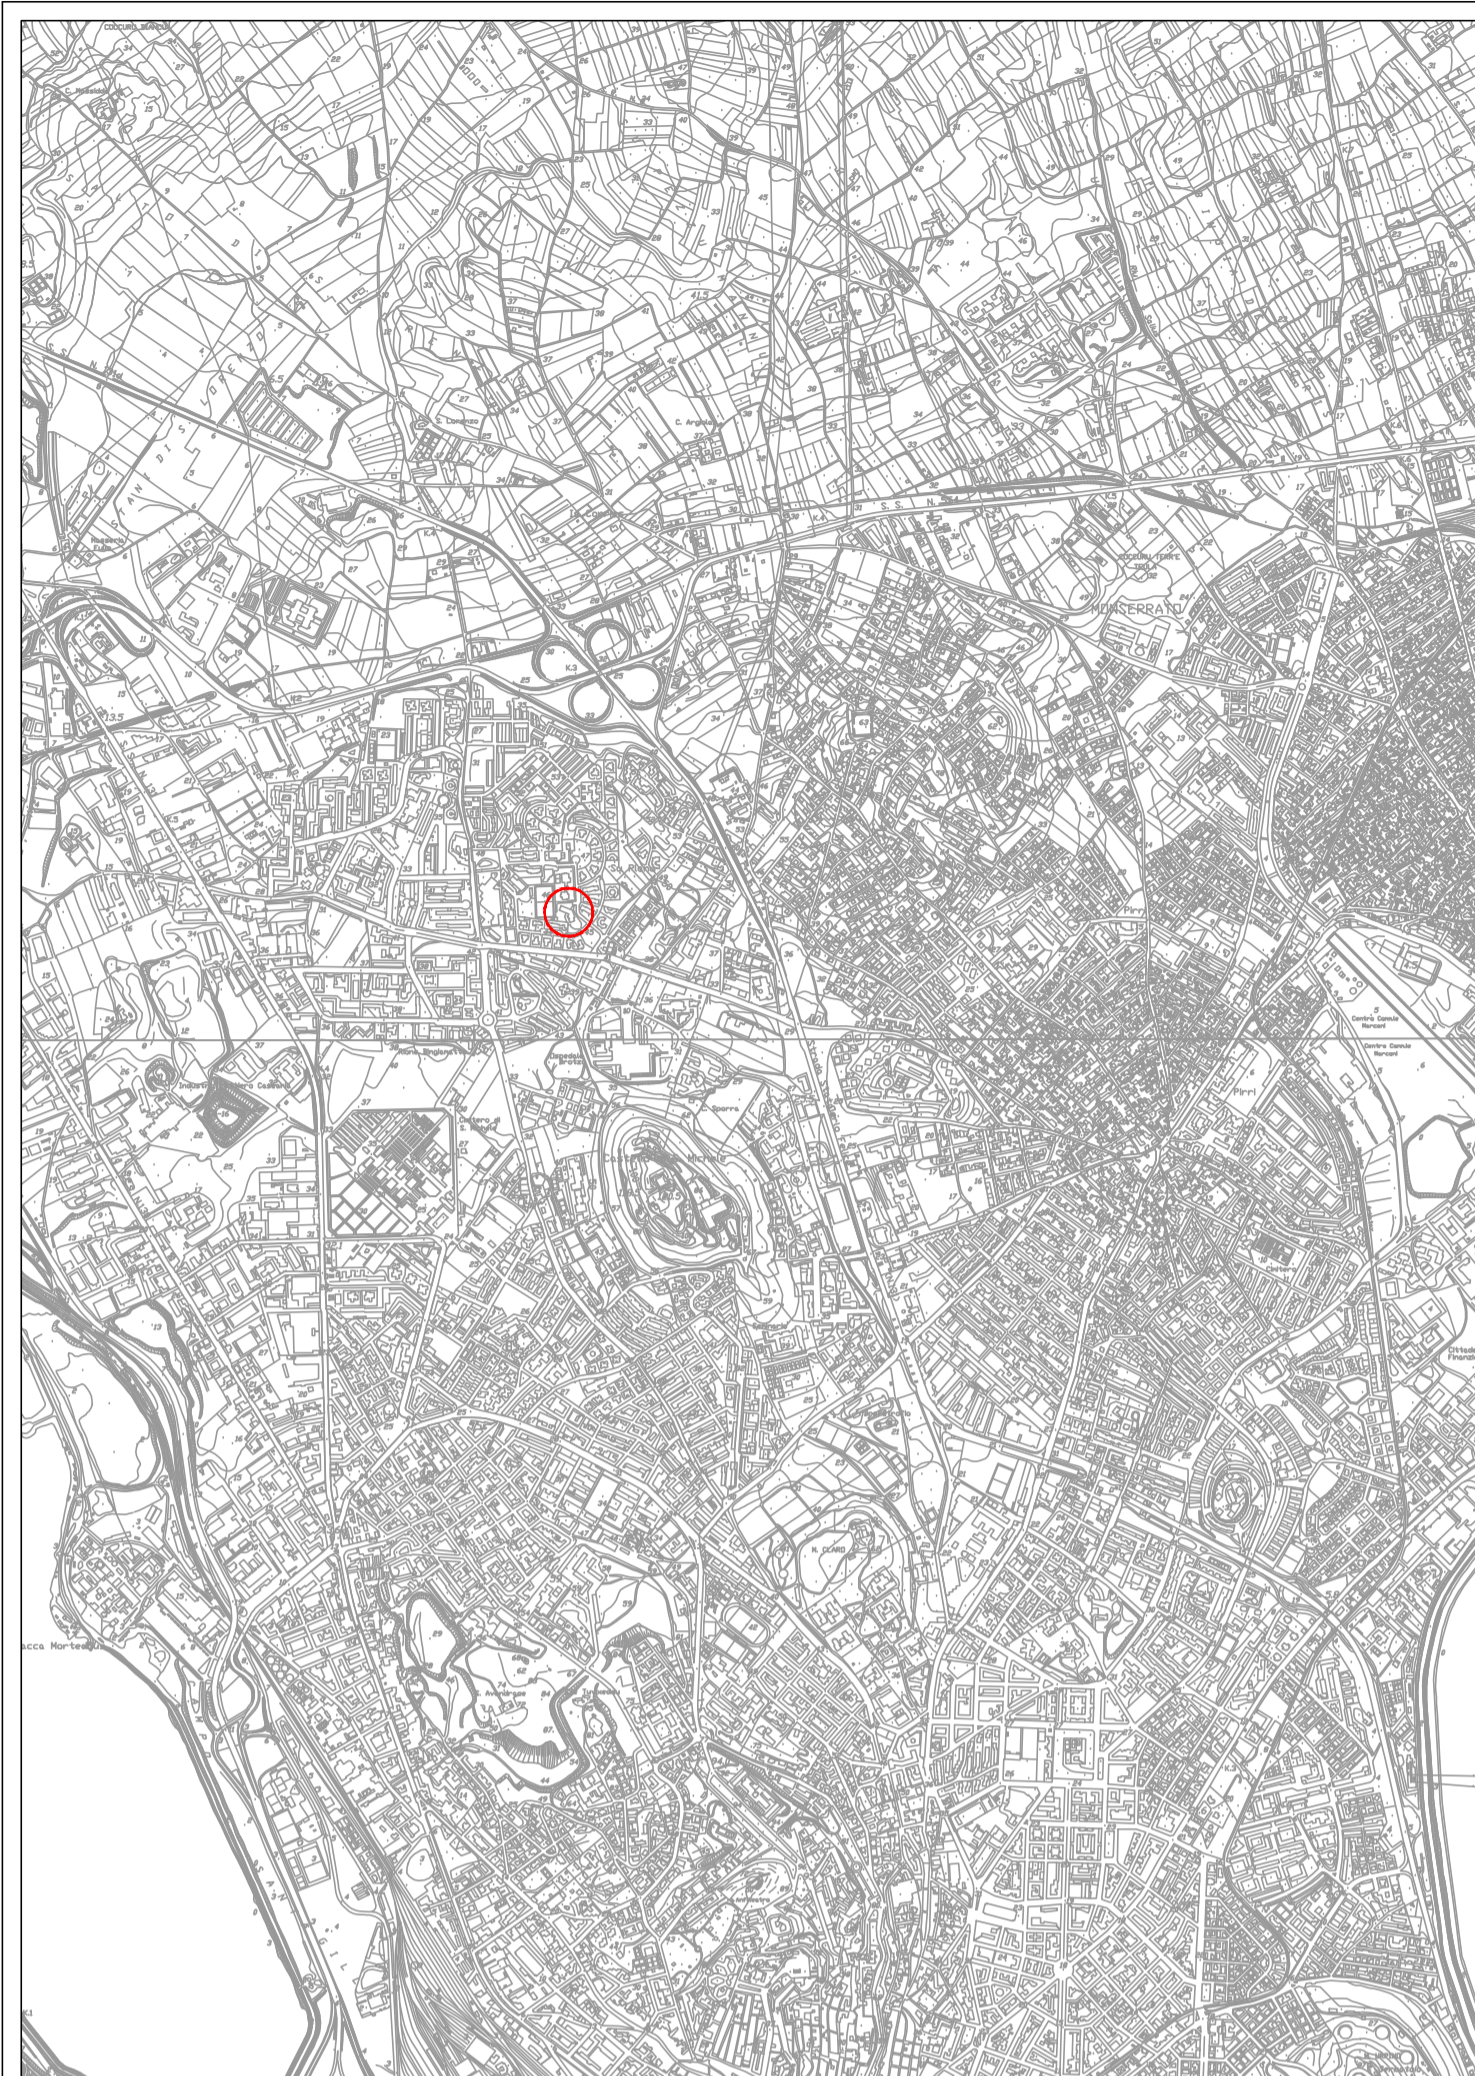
COCCURU BIANCU
C. Nossidda
S. Lorenzo
C. Argiolas
S.S. N.
MONSERRATO
COCCURU TERRE SSOLAS
Pirri
Centro Commerciale Mercati
Centro Commerciale Mercati
Pirri
Ospedale Brotzu
C. Sparra
Castello S. Michele
Industria Casearia
Cimitero
Cittadella Finanziaria
M. CLARO
Stacca Monteoltas
S. Avendrace
Tuvixeddu
Anfiteatro